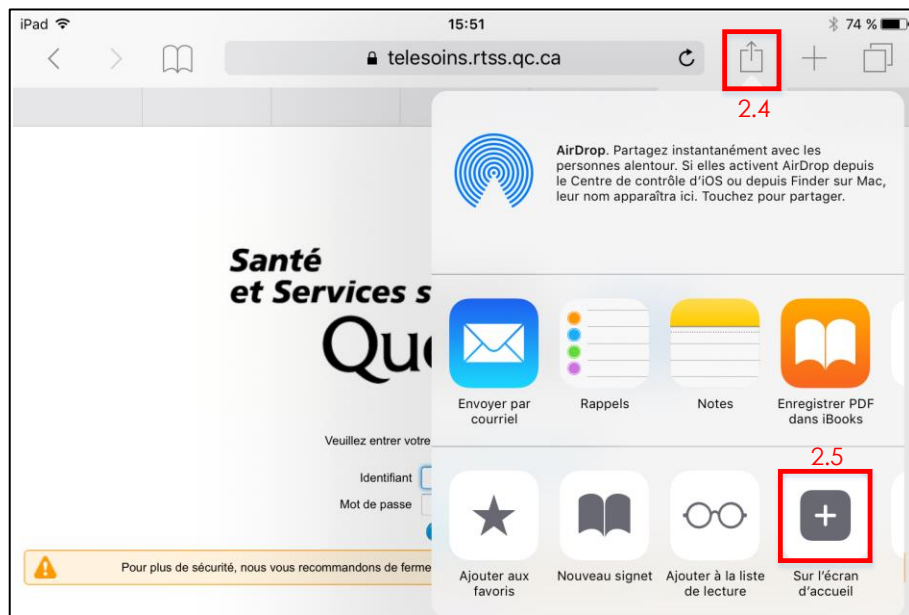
iPad 15:51 74 %

telesoins.rtss.qc.ca

2.4

AirDrop. Partagez instantanément avec les personnes alentour. Si elles activent AirDrop depuis le Centre de contrôle d'iOS ou depuis Finder sur Mac, leur nom apparaîtra ici. Touchez pour partager.

Santé et Services s

Qu

Envoyer par courriel

Rappels

Notes

Enregistrer PDF dans iBooks

Veuillez entrer votre

2.5

Identifiant

Mot de passe

Ajouter aux favoris

Nouveau signet

Ajouter à la liste de lecture

Sur l'écran d'accueil

Pour plus de sécurité, nous vous recommandons de ferme